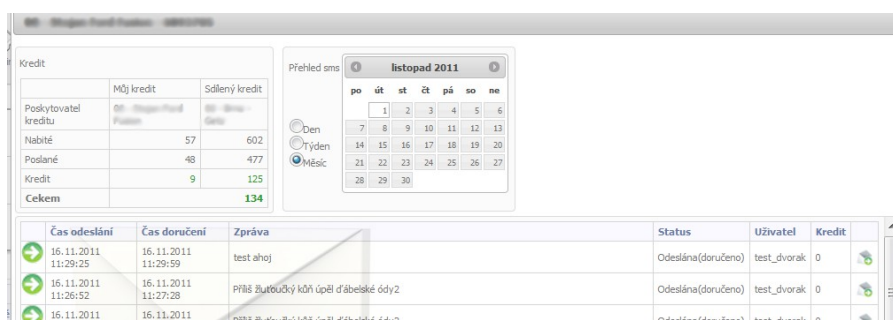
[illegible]

Kredit

| | Můj kredit | Sdílený kredit |
|---|---|---|
| Poskytovatel kreditu | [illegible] | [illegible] |
| Nabité | 57 | 602 |
| Poslané | 48 | 477 |
| Kredit | 9 | 125 |
| Cekem | | 134 |

Přehled sms

Den
Týden
Měsíc

listopad 2011

| po | út | st | čt | pá | so | ne |
|---|---|---|---|---|---|---|
| | 1 | 2 | 3 | 4 | 5 | 6 |
| 7 | 8 | 9 | 10 | 11 | 12 | 13 |
| 14 | 15 | 16 | 17 | 18 | 19 | 20 |
| 21 | 22 | 23 | 24 | 25 | 26 | 27 |
| 28 | 29 | 30 | | | | |

| | Čas odeslání | Čas doručení | Zpráva | Status | Uživatel | Kredit | |
|---|---|---|---|---|---|---|---|
| | 16.11.2011 11:29:25 | 16.11.2011 11:29:59 | test ahoj | Odeslána(doručeno) | test_dvorak | 0 | |
| | 16.11.2011 11:26:52 | 16.11.2011 11:27:28 | Příliš žluťoučký kůň úpěl ďábelské ódy2 | Odeslána(doručeno) | test_dvorak | 0 | |
| | 16.11.2011 | 16.11.2011 | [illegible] | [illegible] | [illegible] | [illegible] | |